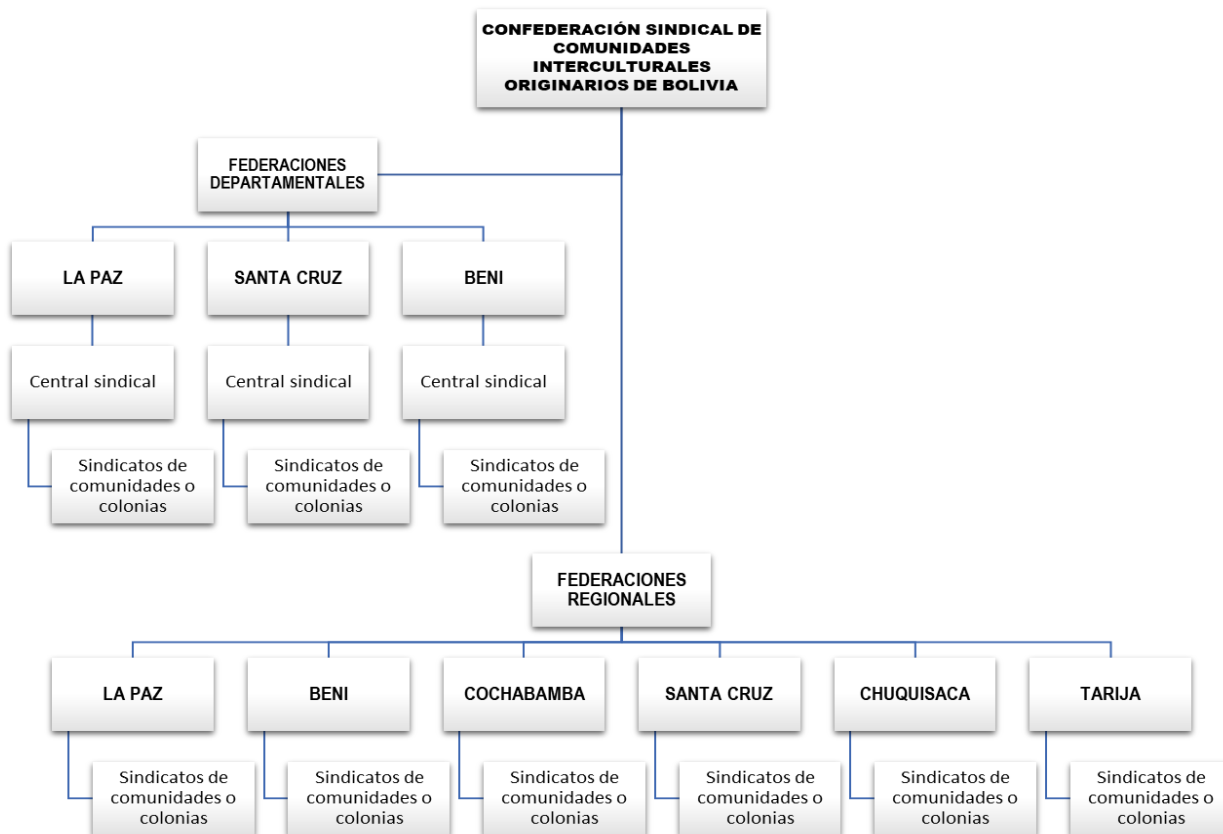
CONFEDERACIÓN SINDICAL DE COMUNIDADES INTERCULTURALES ORIGINARIOS DE BOLIVIA

FEDERACIONES DEPARTAMENTALES

LA PAZ

SANTA CRUZ

BENI

Central sindical

Central sindical

Central sindical

Sindicatos de comunidades o colonias

Sindicatos de comunidades o colonias

Sindicatos de comunidades o colonias

FEDERACIONES REGIONALES

LA PAZ

BENI

COCHABAMBA

SANTA CRUZ

CHUQUISACA

TARIJA

Sindicatos de comunidades o colonias

Sindicatos de comunidades o colonias

Sindicatos de comunidades o colonias

Sindicatos de comunidades o colonias

Sindicatos de comunidades o colonias

Sindicatos de comunidades o colonias